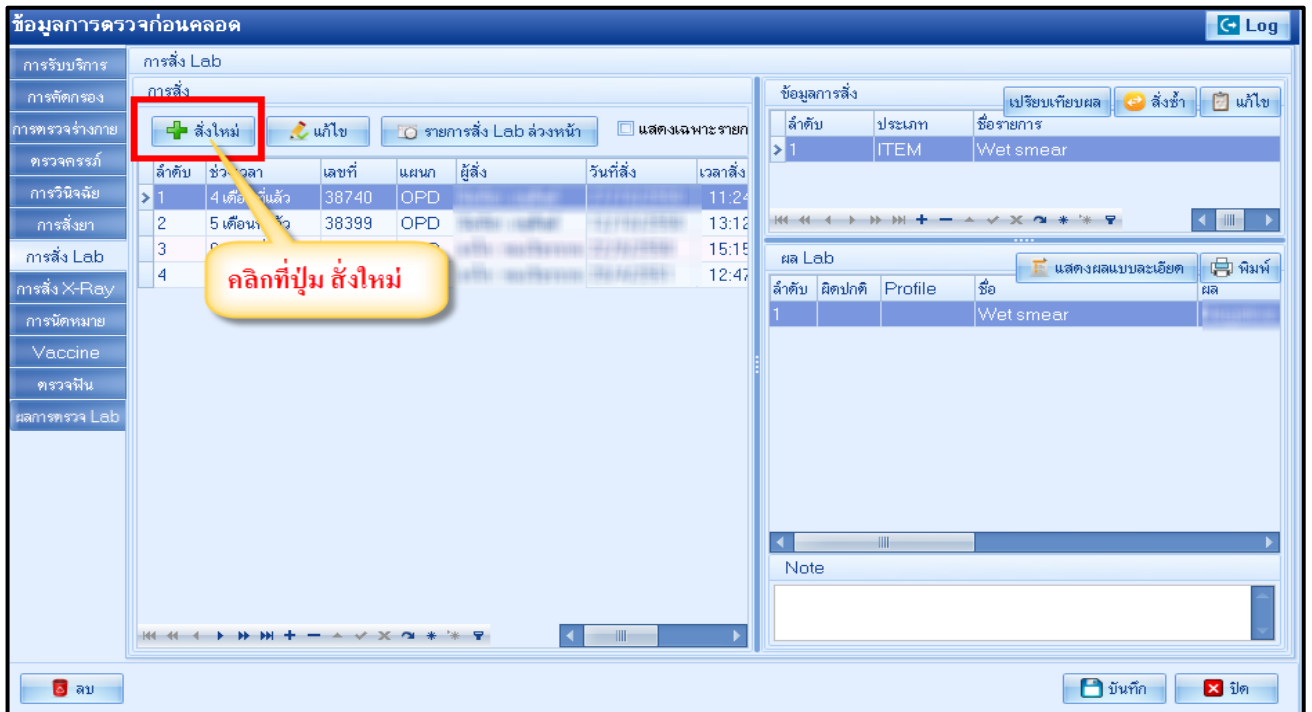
ข้อมูลการตรวจก่อนคลอด

Log

การรับบริการ
การคัดกรอง
การตรวจร่างกาย
ตรวจครรภ์
การวินิจฉัย
การสั่งยา
การสั่ง Lab
การสั่ง X-Ray
การนัดหมาย
Vaccine
ตรวจฟัน
ผลการตรวจ Lab

การสั่ง Lab

การสั่ง

สั่งใหม่
แก้ไข
รายการสั่ง Lab ล่วงหน้า
แสดงเฉพาะรายก

| ลำดับ | ช่วงเวลา | เลขที่ | แผนก | ผู้สั่ง | วันที่สั่ง | เวลาสั่ง |
|---|---|---|---|---|---|---|
| 1 | 4 เดือน ที่แล้ว | 38740 | OPD | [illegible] | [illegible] | 11:24 |
| 2 | 5 เดือนที่แล้ว | 38399 | OPD | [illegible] | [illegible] | 13:12 |
| 3 | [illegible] | | | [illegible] | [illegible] | 15:15 |
| 4 | | | | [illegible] | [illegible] | 12:47 |

คลิกที่ปุ่ม สั่งใหม่

ข้อมูลการสั่ง

เปรียบเทียบผล
สั่งซ้ำ
แก้ไข

| ลำดับ | ประเภท | ชื่อรายการ |
|---|---|---|
| 1 | ITEM | Wet smear |

ผล Lab

แสดงผลแบบละเอียด
พิมพ์

| ลำดับ | ผิดปกติ | Profile | ชื่อ | ผล |
|---|---|---|---|---|
| 1 | | | Wet smear | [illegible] |

Note

ลบ

บันทึก
ปิด